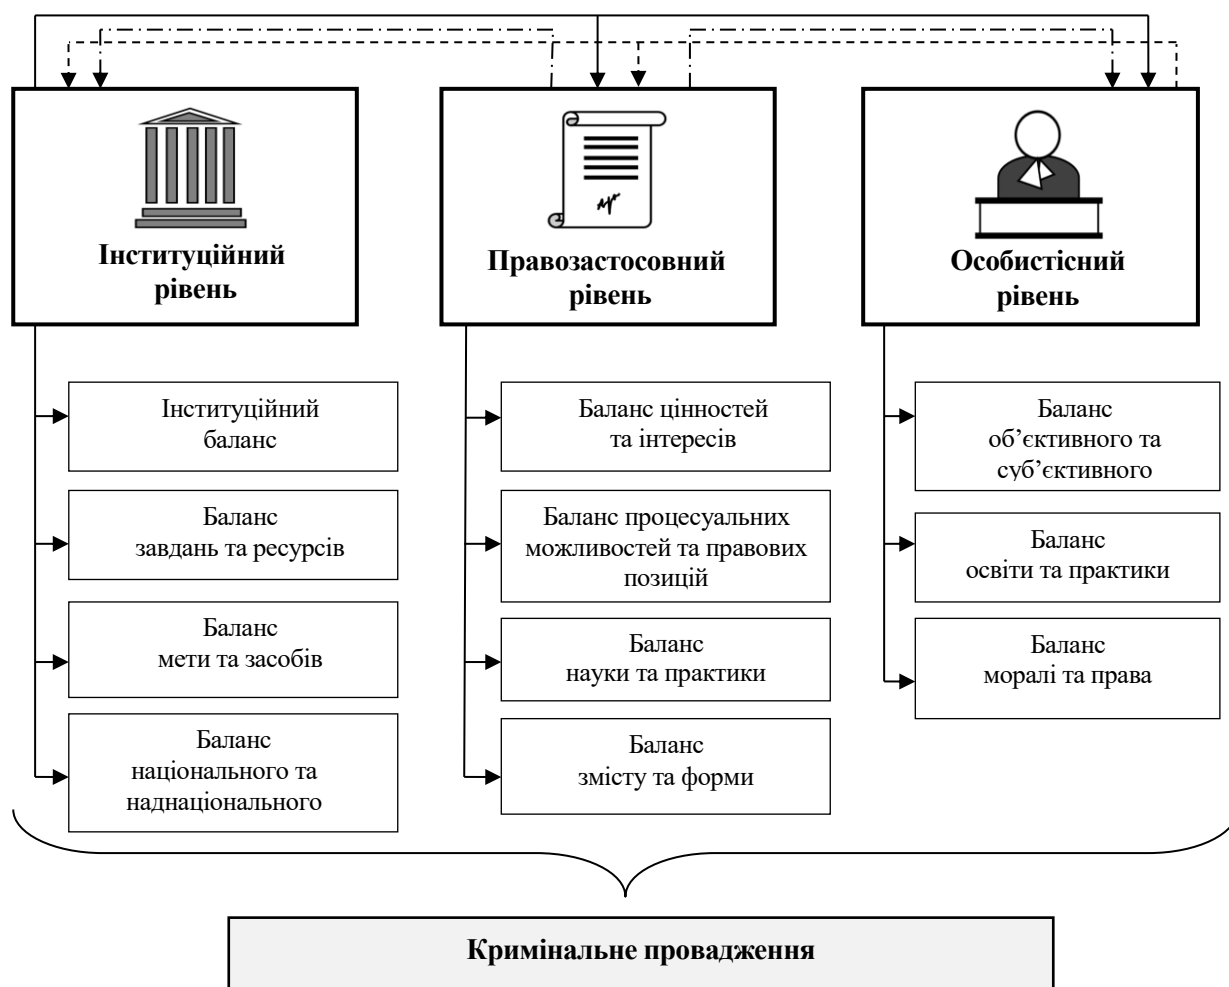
Інституційний рівень

Інституційний баланс

Баланс завдань та ресурсів

Баланс мети та засобів

Баланс національного та наднаціонального

Правозастосовний рівень

Баланс цінностей та інтересів

Баланс процесуальних можливостей та правових позицій

Баланс науки та практики

Баланс змісту та форми

Особистісний рівень

Баланс об’єктивного та суб’єктивного

Баланс освіти та практики

Баланс моралі та права

Кримінальне провадження